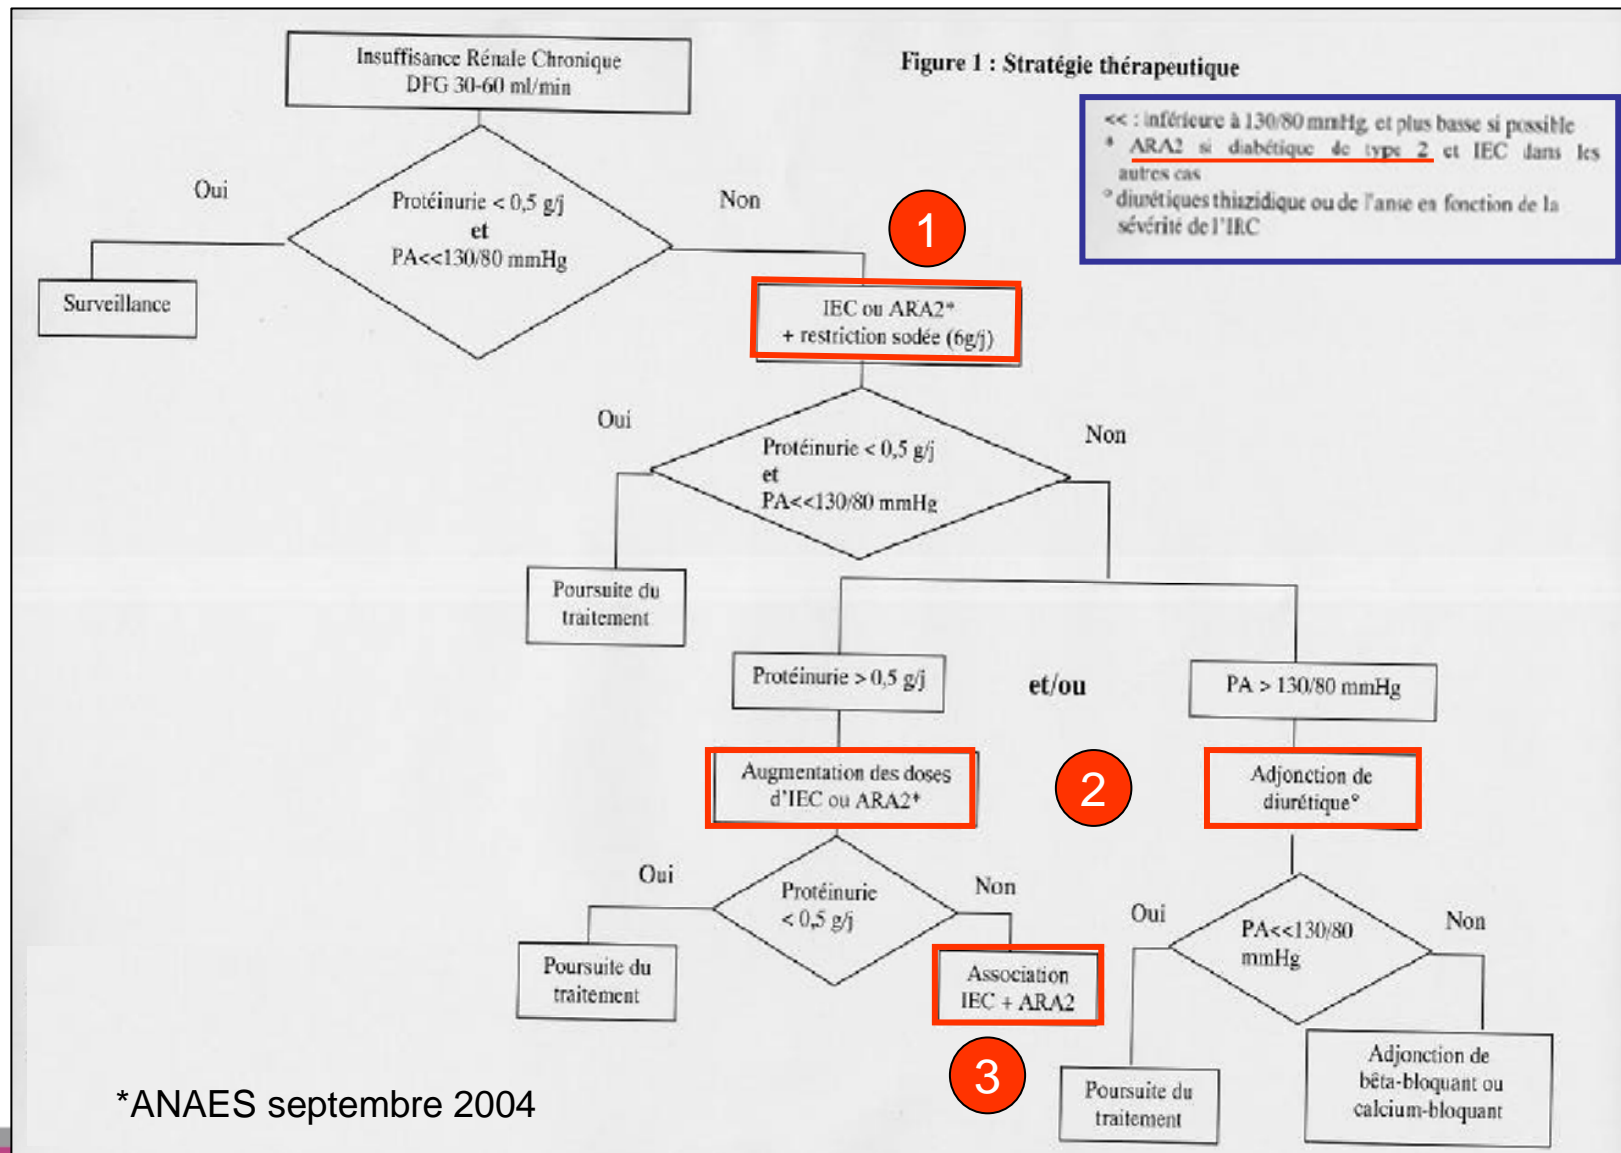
Insuffisance Rénale Chronique
DFG 30-60 ml/min

Figure 1 : Stratégie thérapeutique

<< : inférieure à 130/80 mmHg et plus basse si possible
* ARA2 si diabétique de type 2 et IEC dans les autres cas
° diurétiques thiazidique ou de l'anse en fonction de la sévérité de l'IRC

Oui

Protéinurie < 0,5 g/j
et
PA<<130/80 mmHg

Non

1

Surveillance

IEC ou ARA2*
+ restriction sodée (6g/j)

Oui

Protéinurie < 0,5 g/j
et
PA<<130/80 mmHg

Non

Poursuite du traitement

Protéinurie > 0,5 g/j

et/ou

PA > 130/80 mmHg

Augmentation des doses d'IEC ou ARA2*

2

Adjonction de diurétique°

Oui

Protéinurie
< 0,5 g/j

Non

Oui

PA<<130/80 mmHg

Non

Poursuite du traitement

Association IEC + ARA2

3

Poursuite du traitement

Adjonction de bêta-bloquant ou calcium-bloquant

*ANAES septembre 2004